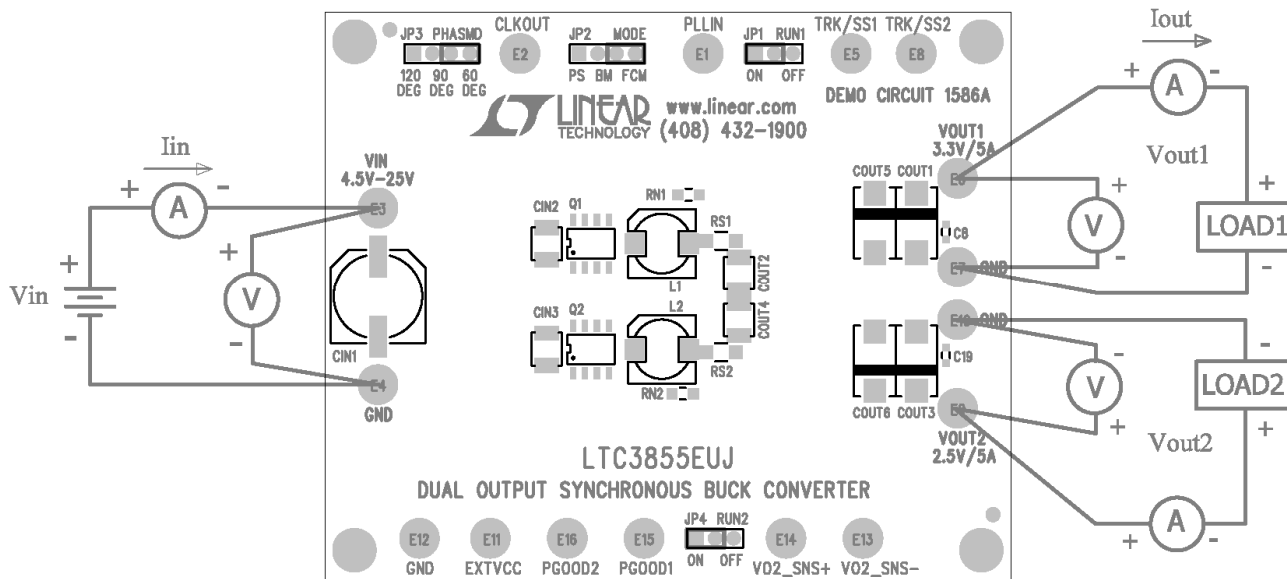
JP3 PHASMD
120 DEG 90 DEG 60 DEG
CLKOUT
E2
JP2 MODE
PS BM FCM
PLLIN
E1
JP1 RUN1
ON OFF
TRK/SS1 TRK/SS2
E5 E8
Iout
+ A -

LINEAR TECHNOLOGY www.linear.com (408) 432-1900
DEMO CIRCUIT 1586A

Iin
+ A -
VIN 4.5V-25V
E3
Vin
+
-
+
V
-
CIN1
E4
GND

CIN2 Q1
RN1
RS1
L1
CIN3 Q2
L2
COUT2
COUT4
RS2
RN2

VOUT1 3.3V/5A
COUT5 COUT1
E6
C8
E7 GND
Vout1
+
V
-
+
LOAD1
-

E10 GND
C19
COUT6 COUT3
E9
VOUT2 2.5V/5A
-
V
+
Vout2
-
LOAD2
+

LTC3855EUJ
DUAL OUTPUT SYNCHRONOUS BUCK CONVERTER

E12 GND
E11 EXTVCC
E16 PGOOD2
E15 PGOOD1
JP4 RUN2
ON OFF
E14 VO2_SNS+
E13 VO2_SNS-
+ A -